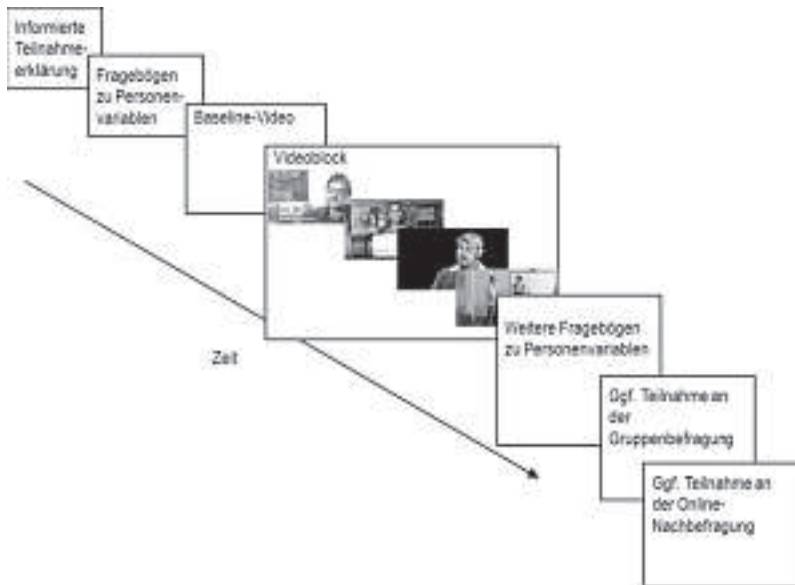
Informierte Teilnahmeerklärung

Fragebögen zu Personenvariablen

Baseline-Video

Videoblock

Zeit

Weitere Fragebögen zu Personenvariablen

Ggf. Teilnahme an der Gruppenbefragung

Ggf. Teilnahme an der Online-Nachbefragung